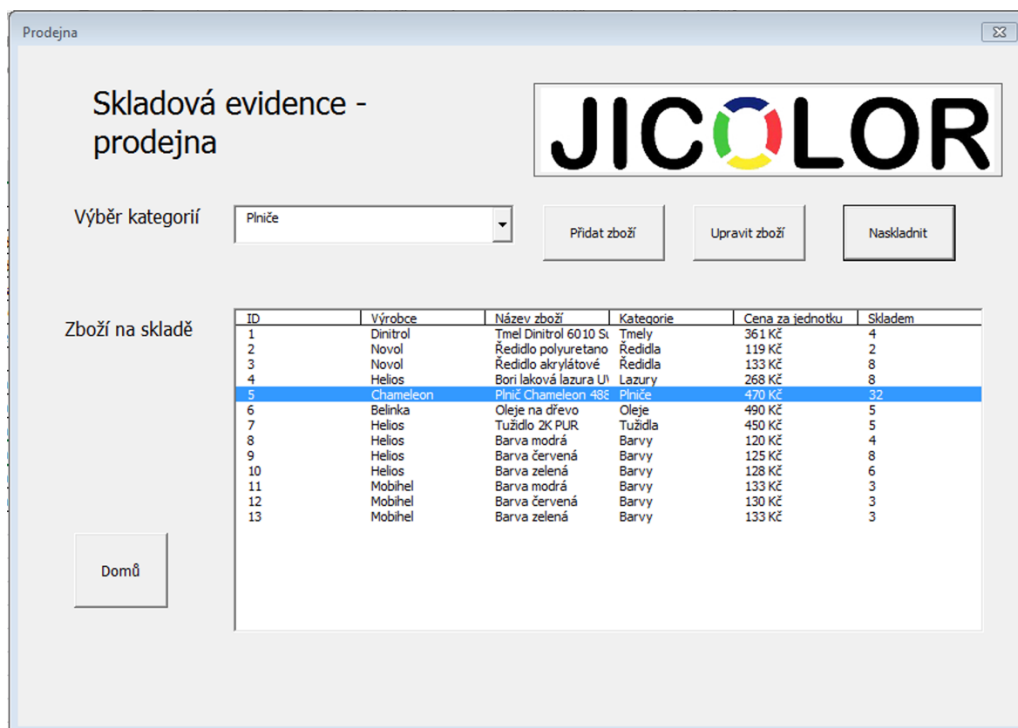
Prodejna

Skladová evidence - prodejna

JICOLOR

Výběr kategorií

Plniče

Přidat zboží

Upravit zboží

Naskladnit

Zboží na skladě

| ID | Výrobce | Název zboží | Kategorie | Cena za jednotku | Skladem |
|---|---|---|---|---|---|
| 1 | Dinitrol | Tmel Dinitrol 6010 S | Tmely | 361 Kč | 4 |
| 2 | Novol | Ředidlo polyuretano | Ředidla | 119 Kč | 2 |
| 3 | Novol | Ředidlo akrylátové | Ředidla | 133 Kč | 8 |
| 4 | Helios | Bori laková lazura U | Lazury | 268 Kč | 8 |
| 5 | Chameleon | Plnič Chameleon 488 | Plniče | 470 Kč | 32 |
| 6 | Belinka | Oleje na dřevo | Oleje | 490 Kč | 5 |
| 7 | Helios | Tužidlo 2K PUR | Tužidla | 450 Kč | 5 |
| 8 | Helios | Barva modrá | Barvy | 120 Kč | 4 |
| 9 | Helios | Barva červená | Barvy | 125 Kč | 8 |
| 10 | Helios | Barva zelená | Barvy | 128 Kč | 6 |
| 11 | Mobihel | Barva modrá | Barvy | 133 Kč | 3 |
| 12 | Mobihel | Barva červená | Barvy | 130 Kč | 3 |
| 13 | Mobihel | Barva zelená | Barvy | 133 Kč | 3 |

Domů